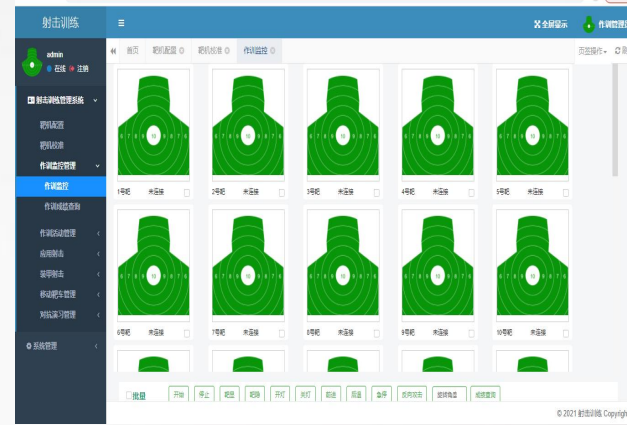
射击训练

≡

全屏显示

作训管理

admin

在线 注销

射击训练管理系统

靶机配置

靶机校准

作训监控管理

作训监控

作训成绩查询

作训活动管理

应用射击

竞赛射击

移动靶车管理

对抗演习管理

系统管理

首页

靶机配置

靶机校准

作训监控

页签操作

1号靶 未连接

2号靶 未连接

3号靶 未连接

4号靶 未连接

5号靶 未连接

6号靶 未连接

7号靶 未连接

8号靶 未连接

9号靶 未连接

10号靶 未连接

批量

开始

停止

起靶

倒靶

开灯

关灯

前进

后退

急停

反向攻击

摇摆隐蔽

成绩查询

© 2021 射击训练 Copyright